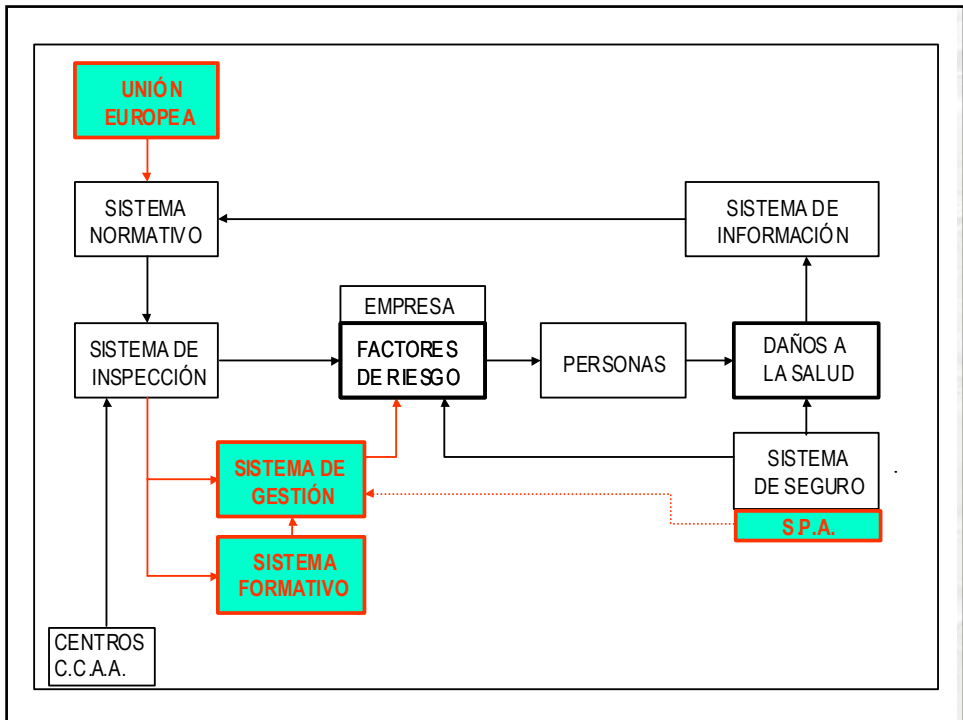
UNIÓN EUROPEA

SISTEMA NORMATIVO

SISTEMA DE INFORMACIÓN

EMPRESA

SISTEMA DE INSPECCIÓN

FACTORES DE RIESGO

PERSONAS

DAÑOS A LA SALUD

SISTEMA DE GESTIÓN

SISTEMA DE SEGURO

S.P.A.

SISTEMA FORMATIVO

CENTROS C.C.A.A.